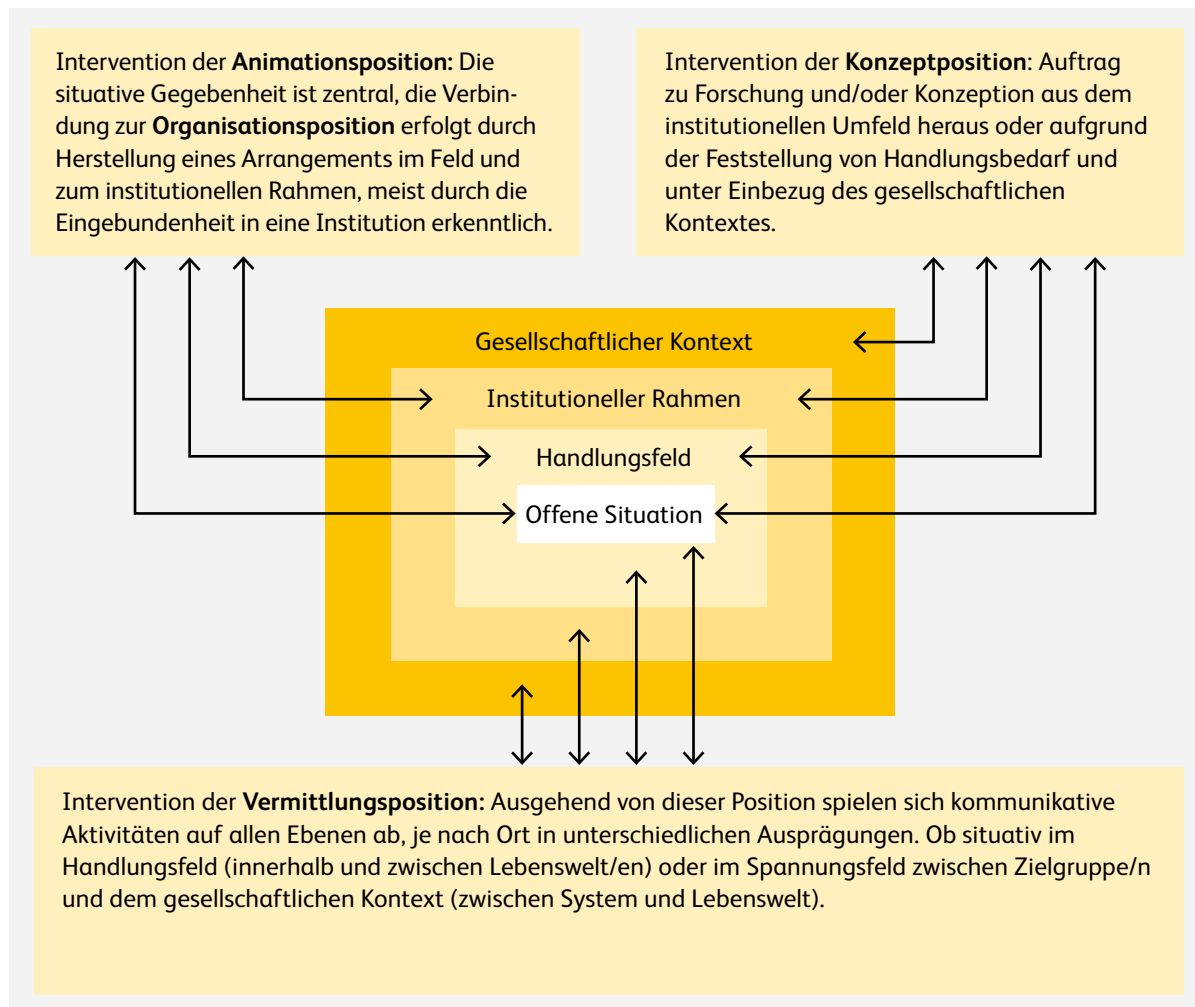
Intervention der **Animationsposition:** Die situative Gegebenheit ist zentral, die Verbindung zur **Organisationsposition** erfolgt durch Herstellung eines Arrangements im Feld und zum institutionellen Rahmen, meist durch die Eingebundenheit in eine Institution erkenntlich.

Intervention der **Konzeptposition**: Auftrag zu Forschung und/oder Konzeption aus dem institutionellen Umfeld heraus oder aufgrund der Feststellung von Handlungsbedarf und unter Einbezug des gesellschaftlichen Kontextes.

Gesellschaftlicher Kontext

Institutioneller Rahmen

Handlungsfeld

Offene Situation

Intervention der **Vermittlungsposition:** Ausgehend von dieser Position spielen sich kommunikative Aktivitäten auf allen Ebenen ab, je nach Ort in unterschiedlichen Ausprägungen. Ob situativ im Handlungsfeld (innerhalb und zwischen Lebenswelt/en) oder im Spannungsfeld zwischen Zielgruppe/n und dem gesellschaftlichen Kontext (zwischen System und Lebenswelt).